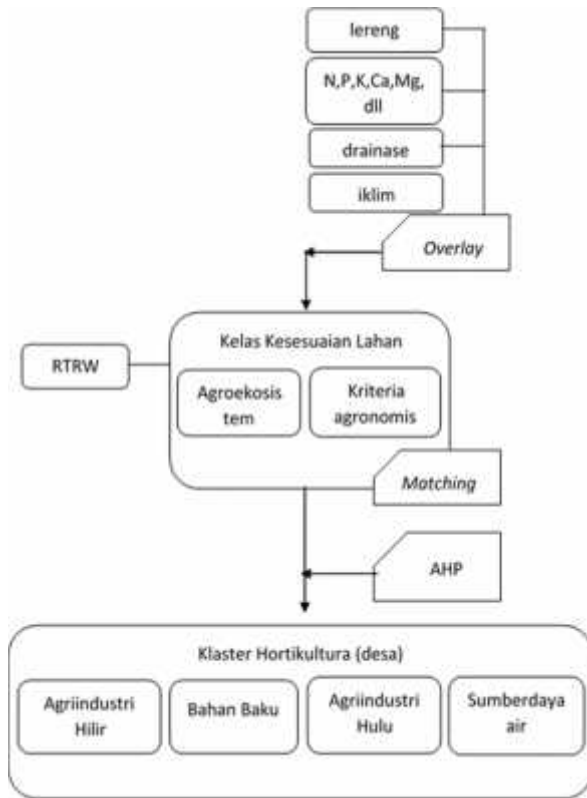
lereng

N,P,K,Ca,Mg, dll

drainase

iklim

*Overlay*

RTRW

Kelas Kesesuaian Lahan

Agroekosis tem

Kriteria agronomis

*Matching*

AHP

Klaster Hortikultura (desa)

Agriindustri Hilir

Bahan Baku

Agriindustri Hulu

Sumberdaya air